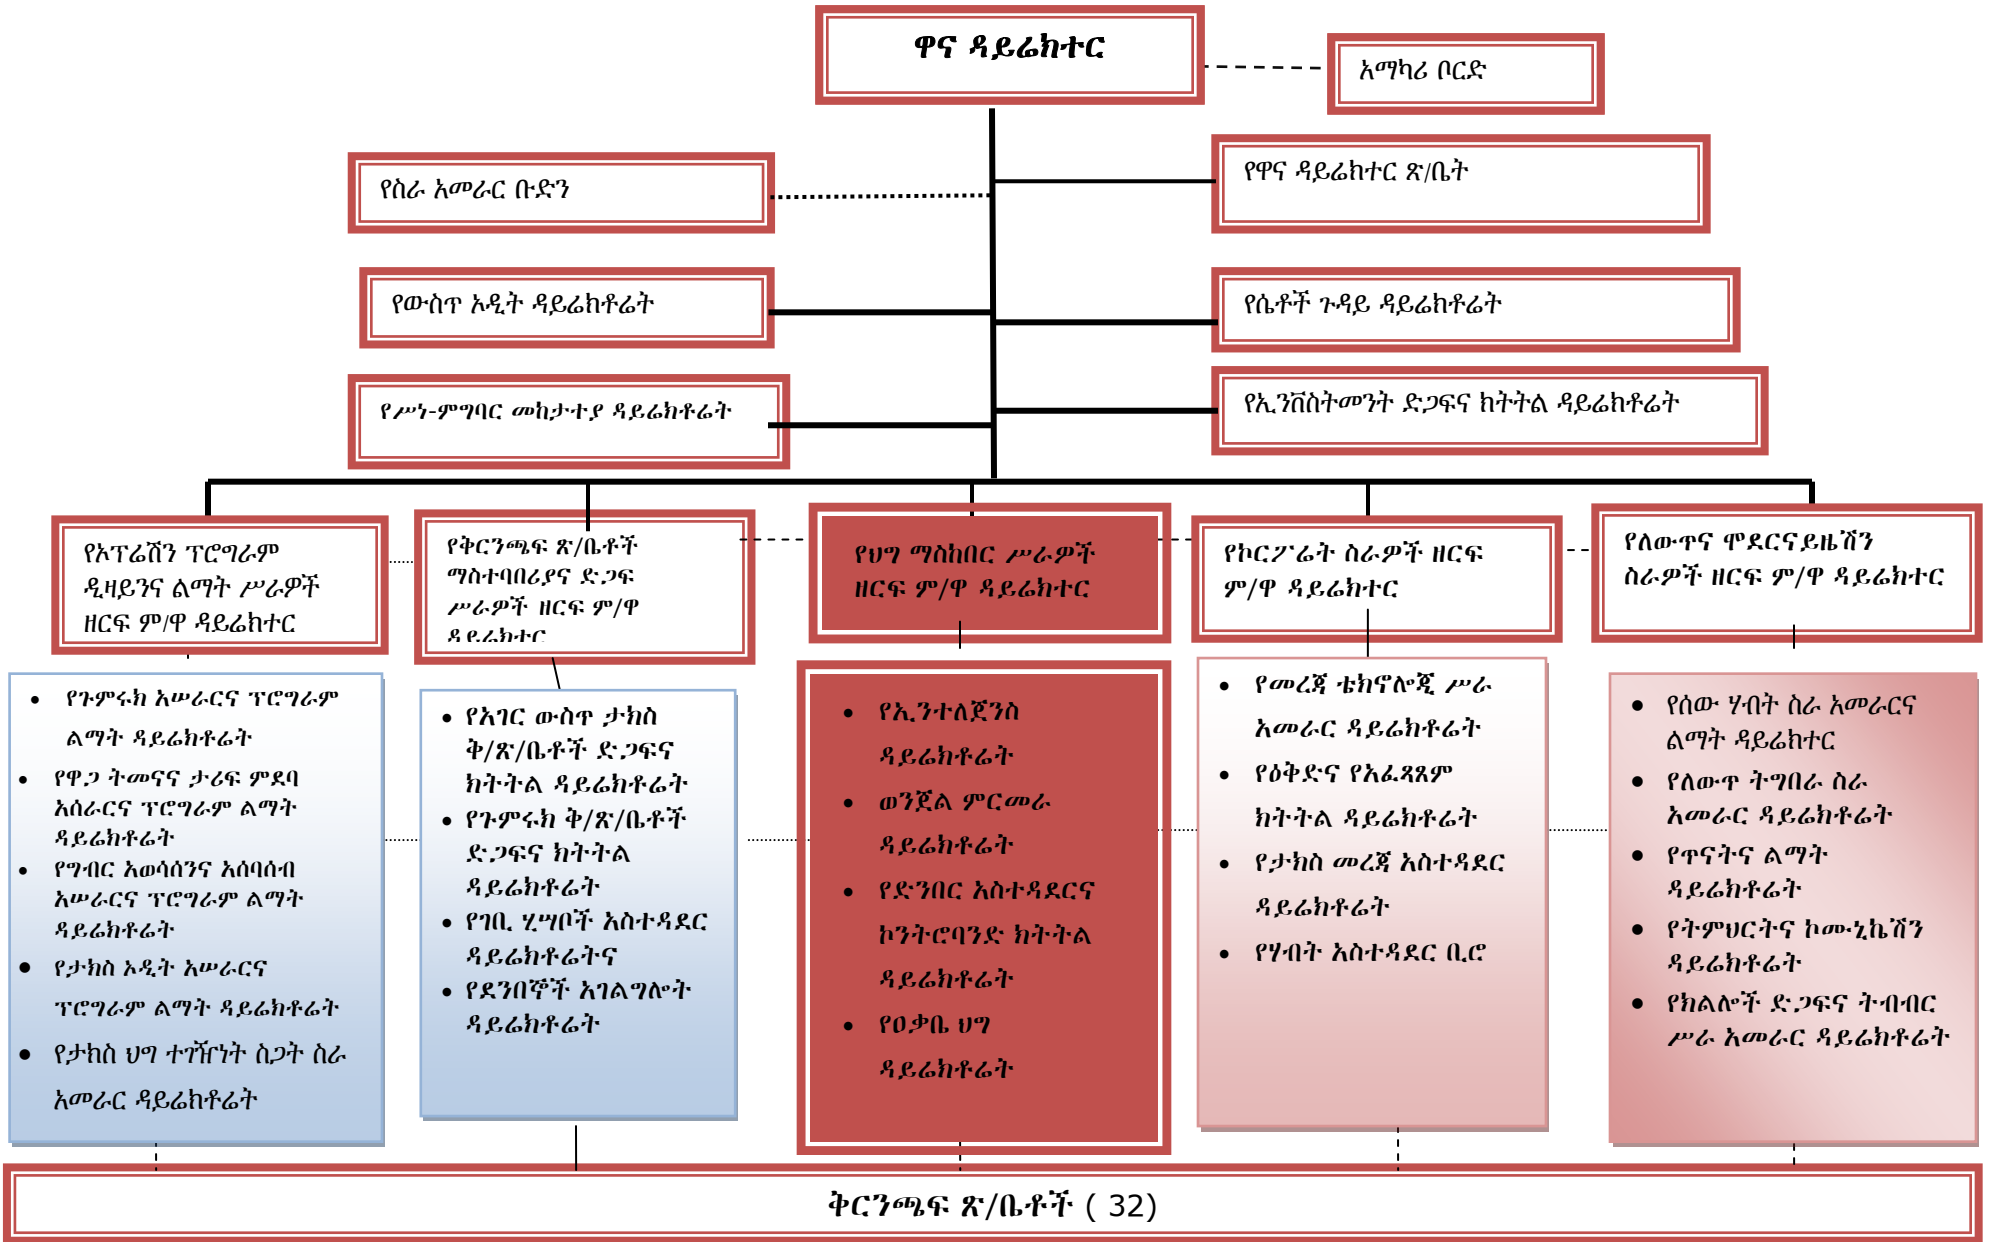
ዋና ዳይሬክተር

አማካሪ ቦርድ

የስራ አመራር ቡድን

የዋና ዳይሬክተር ጽ/ቤት

የውስጥ ኦዲት ዳይሬክቶሬት

የሴቶች ጉዳይ ዳይሬክቶሬት

የሥነ-ምግባር መከታተያ ዳይሬክቶሬት

የኢንቨስትመንት ድጋፍና ክትትል ዳይሬክቶሬት

የኦፕሬሽን ፕሮግራም ዲዛይንና ልማት ሥራዎች ዘርፍ ም/ዋ ዳይሬክተር

የቅርንጫፍ ጽ/ቤቶች ማስተባበሪያና ድጋፍ ሥራዎች ዘርፍ ም/ዋ ዳይሬክተር

የህግ ማስከበር ሥራዎች ዘርፍ ም/ዋ ዳይሬክተር

የኮርፖሬት ስራዎች ዘርፍ ም/ዋ ዳይሬክተር

የለውጥና ሞደርናይዜሽን ስራዎች ዘርፍ ም/ዋ ዳይሬክተር

- የጉምሩክ አሠራርና ፕሮግራም ልማት ዳይሬክቶሬት
- የዋጋ ትመናና ታሪፍ ምደባ አሰራርና ፕሮግራም ልማት ዳይሬክቶሬት
- የግብር አወሳሰንና አሰባሰብ አሠራርና ፕሮግራም ልማት ዳይሬክቶሬት
- የታክስ ኦዲት አሠራርና ፕሮግራም ልማት ዳይሬክቶሬት
- የታክስ ህግ ተገዥነት ስጋት ስራ አመራር ዳይሬክቶሬት

- የአገር ውስጥ ታክስ ቅ/ጽ/ቤቶች ድጋፍና ክትትል ዳይሬክቶሬት
- የጉምሩክ ቅ/ጽ/ቤቶች ድጋፍና ክትትል ዳይሬክቶሬት
- የገቢ ሂሣቦች አስተዳደር ዳይሬክቶሬትና
- የደንበኞች አገልግሎት ዳይሬክቶሬት

- የኢንተለጀንስ ዳይሬክቶሬት
- ወንጀል ምርመራ ዳይሬክቶሬት
- የድንበር አስተዳደርና ኮንትሮባንድ ክትትል ዳይሬክቶሬት
- የዐቃቤ ህግ ዳይሬክቶሬት

- የመረጃ ቴክኖሎጂ ሥራ አመራር ዳይሬክቶሬት
- የዕቅድና የአፈጻጸም ክትትል ዳይሬክቶሬት
- የታክስ መረጃ አስተዳደር ዳይሬክቶሬት
- የሃብት አስተዳደር ቢሮ

- የሰው ሃብት ስራ አመራርና ልማት ዳይሬክተር
- የለውጥ ትግበራ ስራ አመራር ዳይሬክቶሬት
- የጥናትና ልማት ዳይሬክቶሬት
- የትምህርትና ኮሙኒኬሽን ዳይሬክቶሬት
- የክልሎች ድጋፍና ትብብር ሥራ አመራር ዳይሬክቶሬት

ቅርንጫፍ ጽ/ቤቶች ( 32)